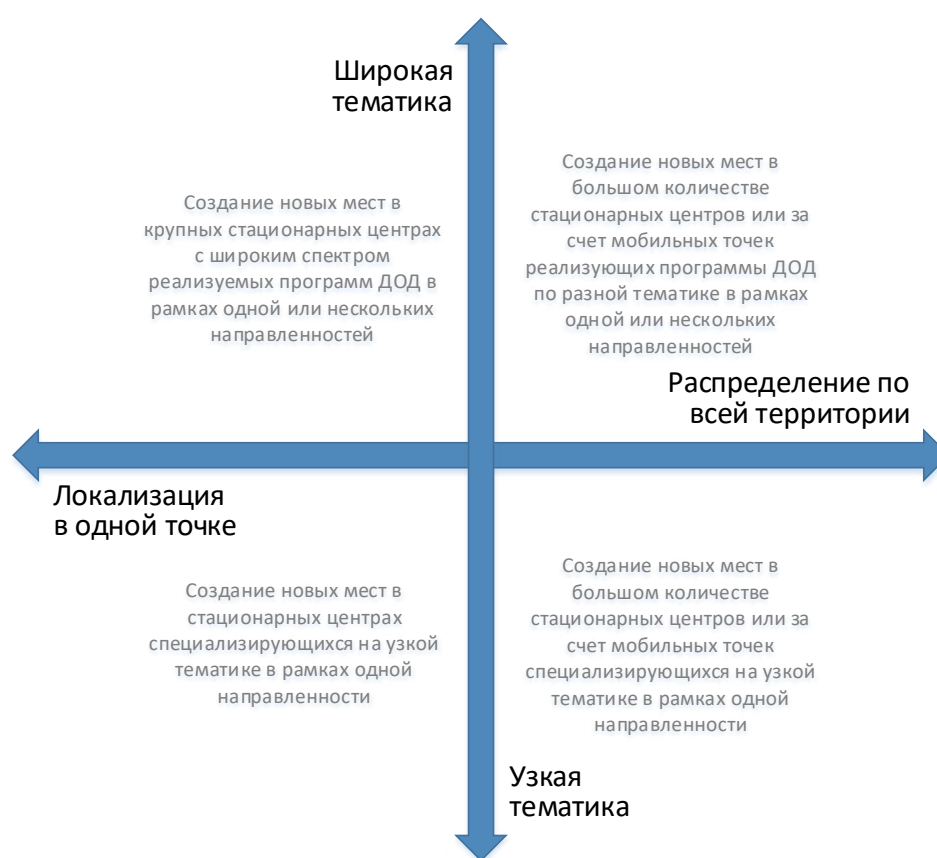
Широкая тематика

Создание новых мест в крупных стационарных центрах с широким спектром реализуемых программ ДОД в рамках одной или нескольких направленностей

Создание новых мест в большом количестве стационарных центров или за счет мобильных точек реализующих программы ДОД по разной тематике в рамках одной или нескольких направленностей

Распределение по всей территории

Локализация в одной точке

Создание новых мест в стационарных центрах специализирующихся на узкой тематике в рамках одной направленности

Создание новых мест в большом количестве стационарных центров или за счет мобильных точек специализирующихся на узкой тематике в рамках одной направленности

Узкая тематика